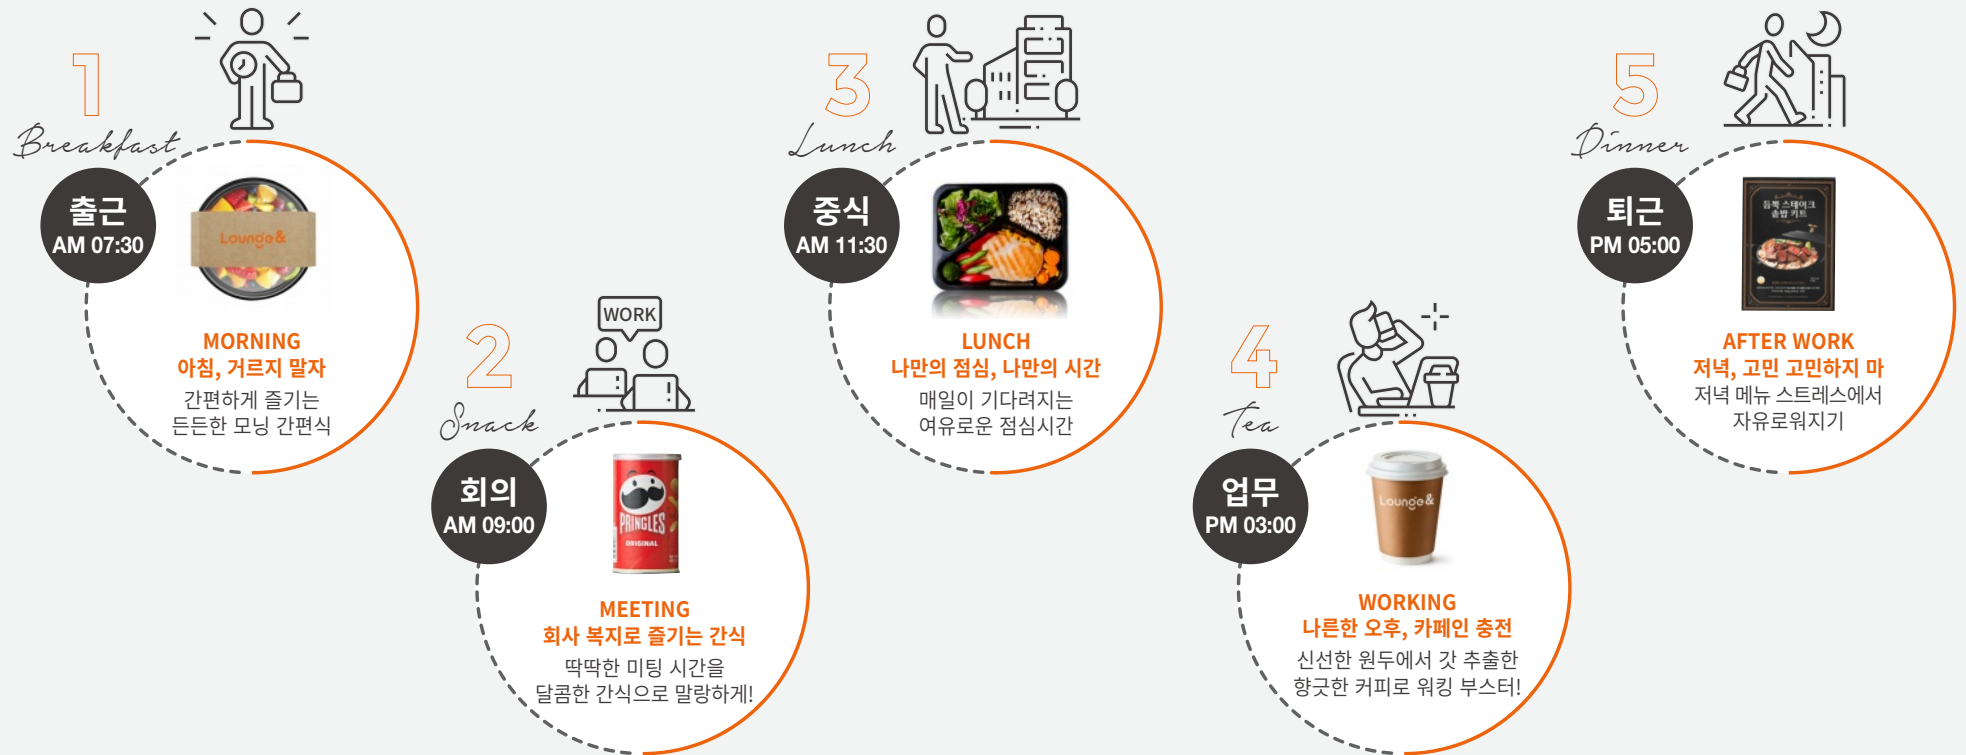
1
Breakfast
출근
AM 07:30
Lounge&
MORNING
아침, 거르지 말자
간편하게 즐기는
든든한 모닝 간편식

2
Snack
WORK
회의
AM 09:00
PRINGLES
ORIGINAL
MEETING
회사 복지로 즐기는 간식
딱딱한 미팅 시간을
달콤한 간식으로 말랑하게!

3
Lunch
중식
AM 11:30
LUNCH
나만의 점심, 나만의 시간
매일이 기다려지는
여유로운 점심시간

4
Tea
업무
PM 03:00
Lounge&
WORKING
나른한 오후, 카페인 충전
신선한 원두에서 갓 추출한
향긋한 커피로 워킹 부스터!

5
Dinner
퇴근
PM 05:00
AFTER WORK
저녁, 고민 고민하지 마
저녁 메뉴 스트레스에서
자유로워지기